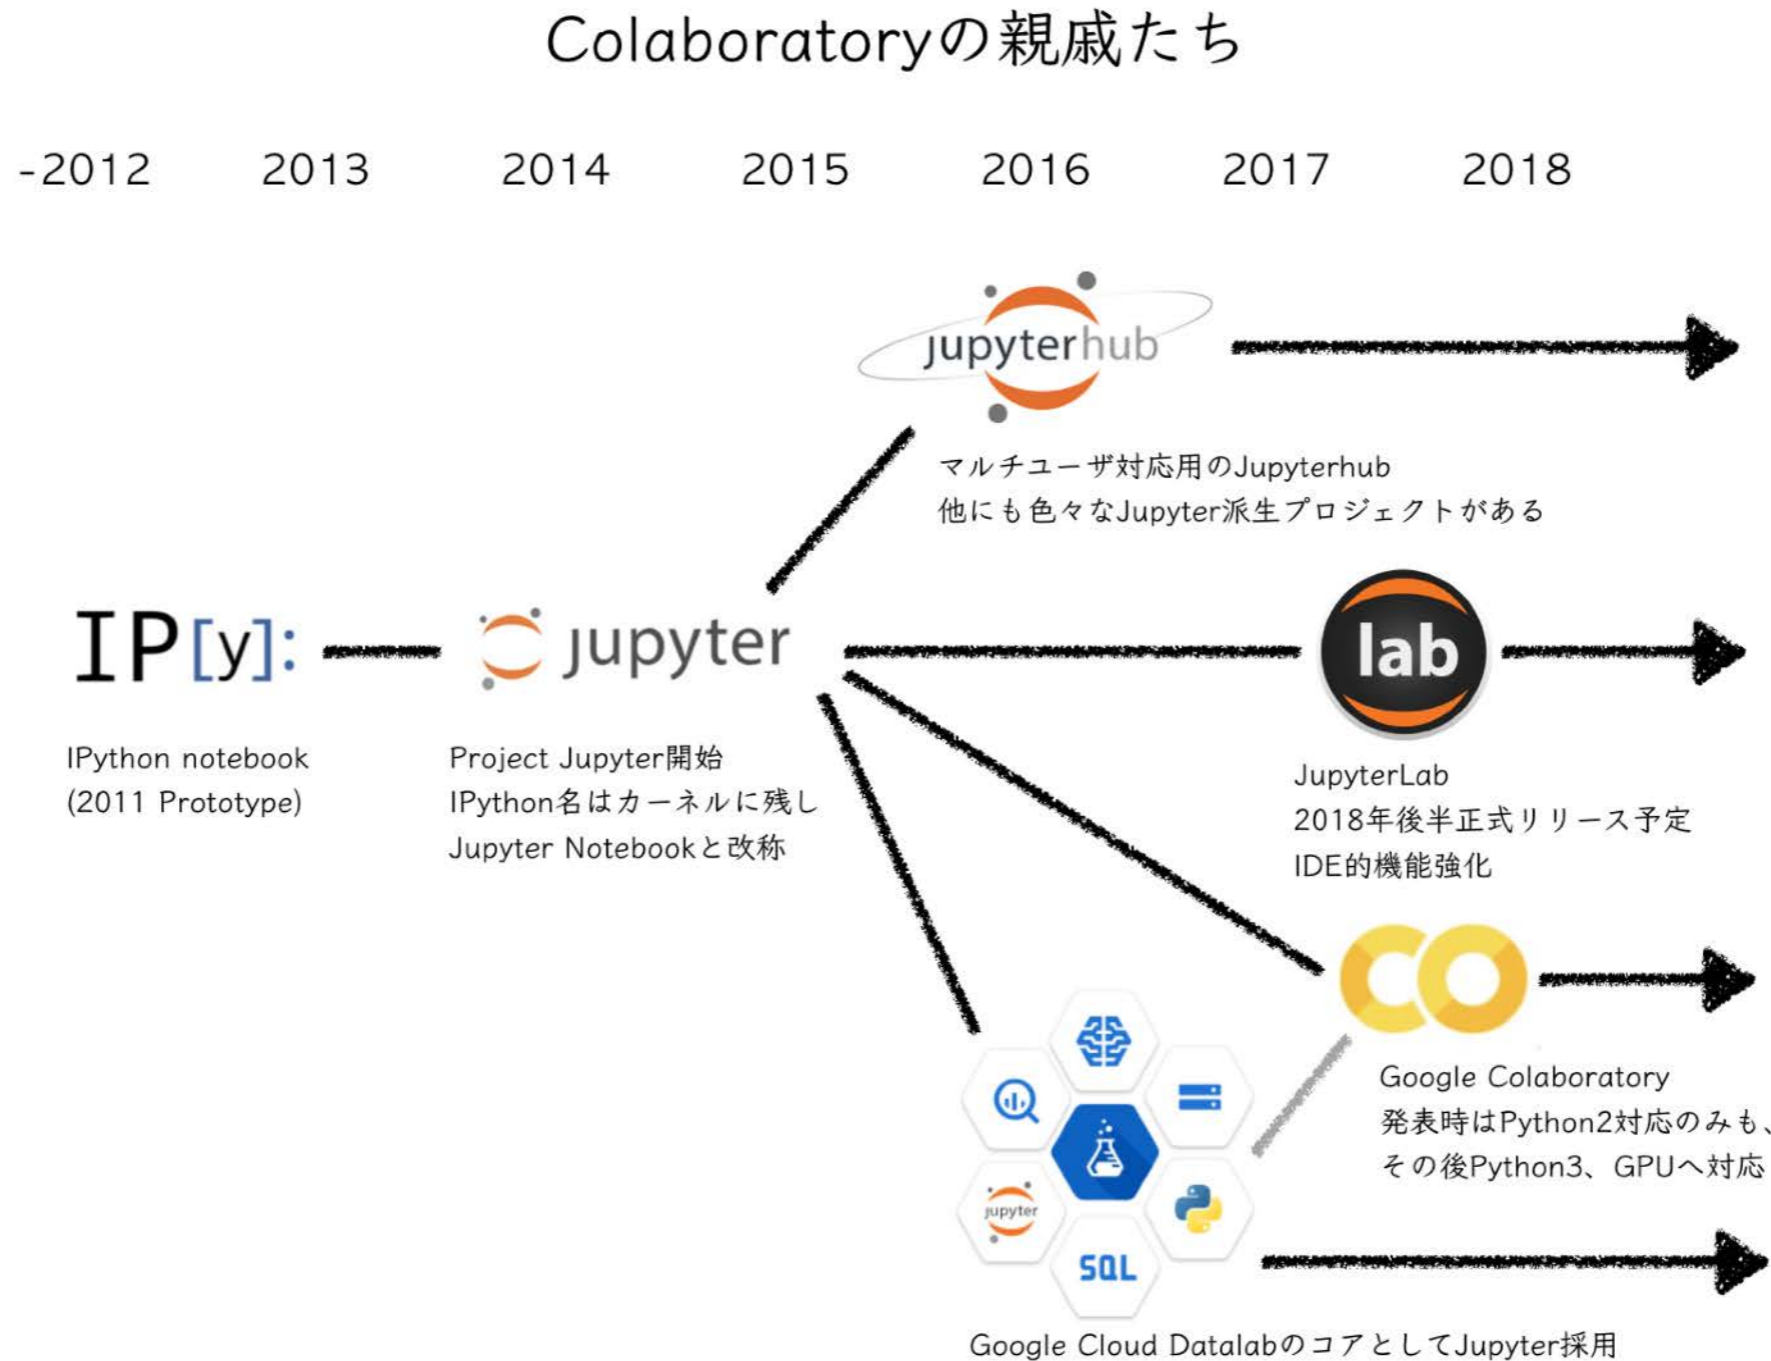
Colaboratoryの親戚たち

-2012 2013 2014 2015 2016 2017 2018

jupyterhub

マルチユーザ対応用のJupyterhub
他にも色々なJupyter派生プロジェクトがある

IP[y]:

jupyter

lab

IPython notebook
(2011 Prototype)

Project Jupyter開始
IPython名はカーネルに残し
Jupyter Notebookと改称

JupyterLab
2018年後半正式リリース予定
IDE的機能強化

CO

Google Colaboratory
発表時はPython2対応のみも、
その後Python3、GPUへ対応

jupyter

SQL

Google Cloud Datalabのコアとしてjupyter採用